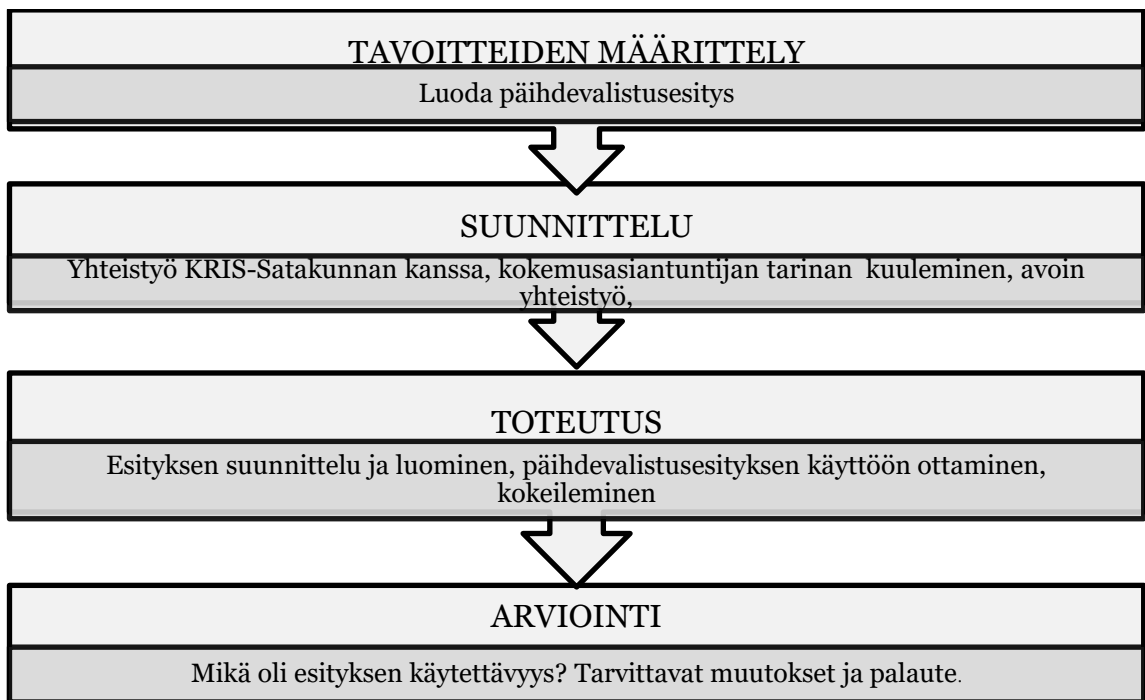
TAVOITTEIDEN MÄÄRITTELY

Luoda päihdevalistusesitys

SUUNNITTELU

Yhteistyö KRIS-Satakunnan kanssa, kokemusasiantuntijan tarinan kuuleminen, avoin yhteistyö,

TOTEUTUS

Esityksen suunnittelu ja luominen, päihdevalistusesityksen käyttöön ottaminen, kokeileminen

ARVIOINTI

Mikä oli esityksen käytettävyys? Tarvittavat muutokset ja palaute.